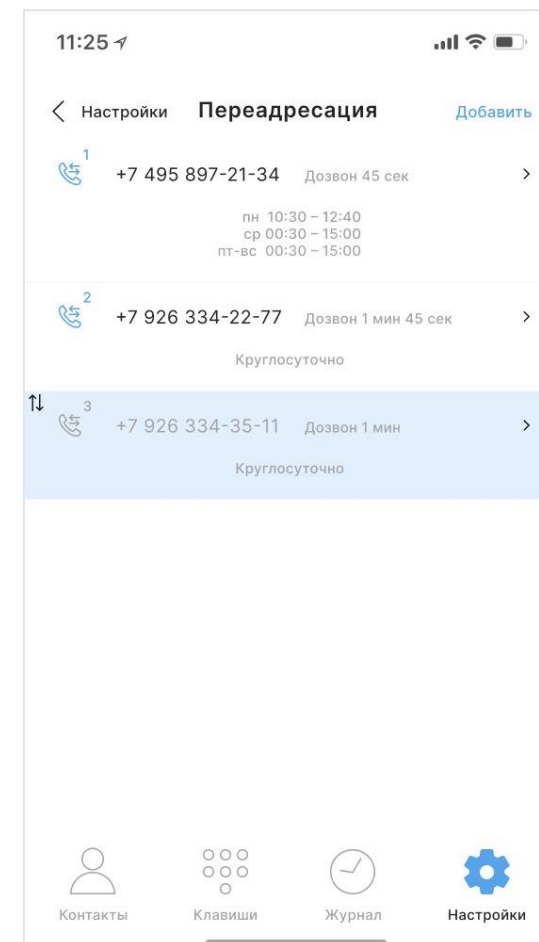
11:25

Настройки Переадресация Добавить

1 +7 495 897-21-34 Дозвон 45 сек

пн 10:30 – 12:40
ср 00:30 – 15:00
пт-вс 00:30 – 15:00

2 +7 926 334-22-77 Дозвон 1 мин 45 сек

Круглосуточно

3 +7 926 334-35-11 Дозвон 1 мин

Круглосуточно

Контакты Клавиши Журнал Настройки